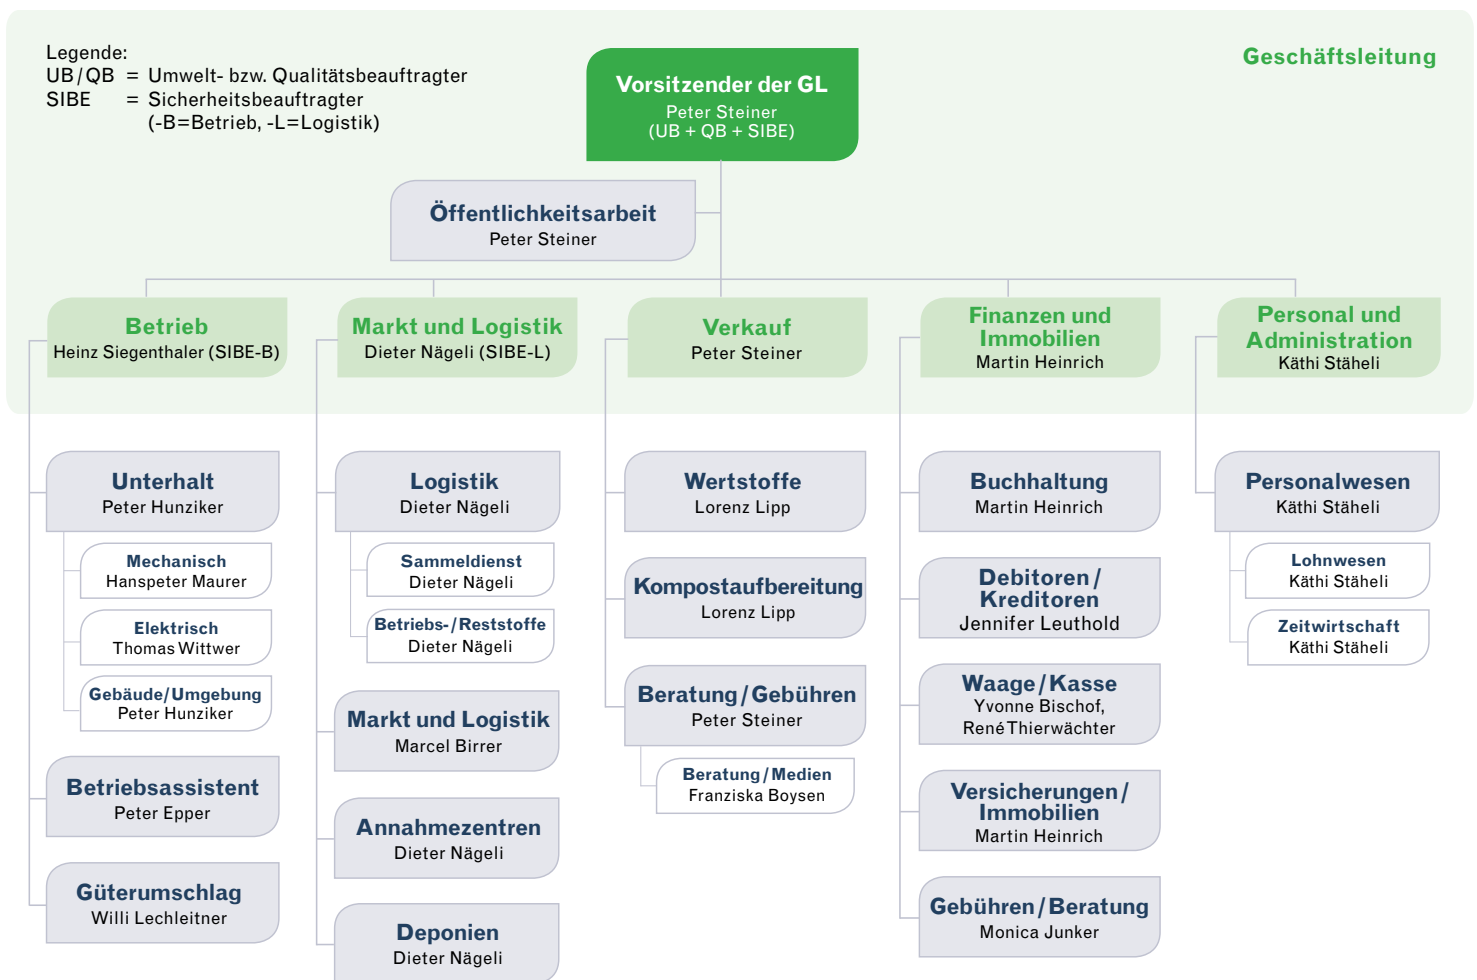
Legende:
UB / QB = Umwelt- bzw. Qualitätsbeauftragter
SIBE = Sicherheitsbeauftragter (-B=Betrieb, -L=Logistik)

Geschäftsleitung

Vorsitzender der GL
Peter Steiner
(UB + QB + SIBE)

Öffentlichkeitsarbeit
Peter Steiner

Betrieb
Heinz Siegenthaler (SIBE-B)

Markt und Logistik
Dieter Nägeli (SIBE-L)

Verkauf
Peter Steiner

Finanzen und Immobilien
Martin Heinrich

Personal und Administration
Käthi Stäheli

Unterhalt
Peter Hunziker

Mechanisch
Hanspeter Maurer

Elektrisch
Thomas Wittwer

Gebäude/Umgebung
Peter Hunziker

Betriebsassistent
Peter Epper

Güterumschlag
Willi Lechleitner

Logistik
Dieter Nägeli

Sammeldienst
Dieter Nägeli

Betriebs-/Reststoffe
Dieter Nägeli

Markt und Logistik
Marcel Birrer

Annahmezentren
Dieter Nägeli

Deponien
Dieter Nägeli

Wertstoffe
Lorenz Lipp

Kompostaufbereitung
Lorenz Lipp

Beratung / Gebühren
Peter Steiner

Beratung / Medien
Franziska Boysen

Buchhaltung
Martin Heinrich

Debitoren / Kreditoren
Jennifer Leuthold

Waage / Kasse
Yvonne Bischof,
René Thierwächter

Versicherungen / Immobilien
Martin Heinrich

Gebühren / Beratung
Monica Junker

Personalwesen
Käthi Stäheli

Lohnwesen
Käthi Stäheli

Zeitwirtschaft
Käthi Stäheli